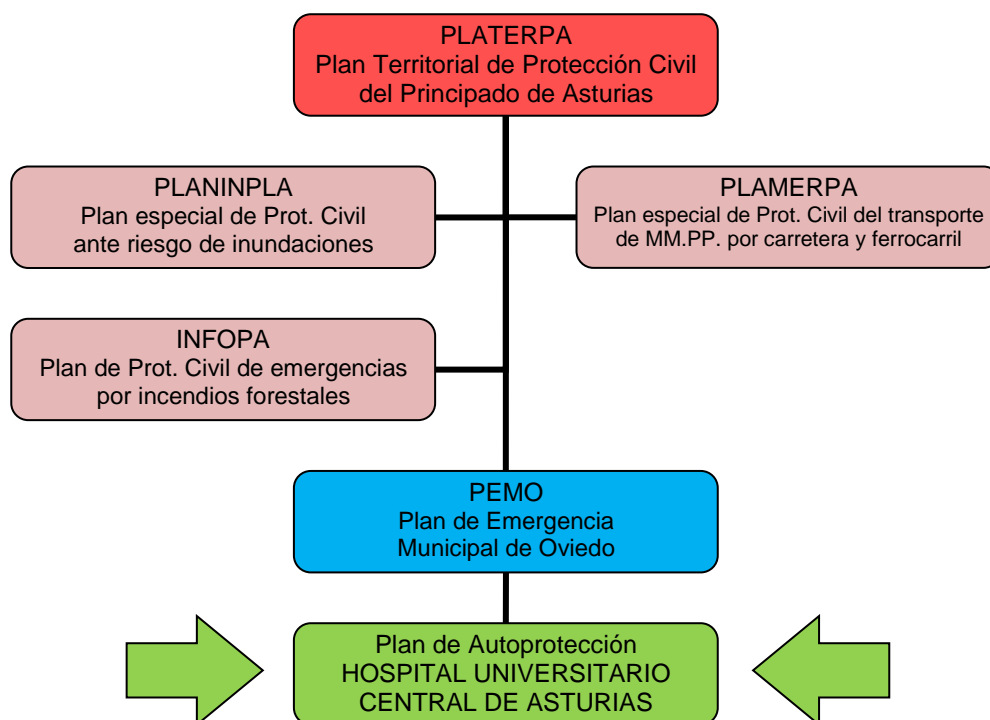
PLATERPA
Plan Territorial de Protección Civil del Principado de Asturias

PLANINPLA
Plan especial de Prot. Civil ante riesgo de inundaciones

PLAMERPA
Plan especial de Prot. Civil del transporte de MM.PP. por carretera y ferrocarril

INFOPA
Plan de Prot. Civil de emergencias por incendios forestales

PEMO
Plan de Emergencia Municipal de Oviedo

Plan de Autoprotección
HOSPITAL UNIVERSITARIO CENTRAL DE ASTURIAS